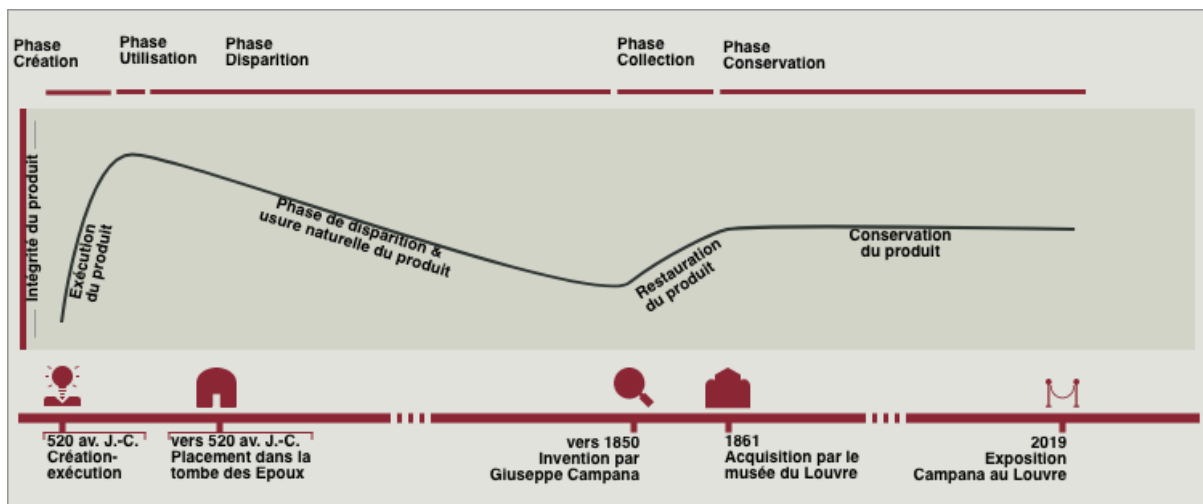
Phase Création

Phase Utilisation

Phase Disparition

Phase Collection

Phase Conservation

Intégrité du produit

Exécution du produit

Phase de disparition & usure naturelle du produit

Restauration du produit

Conservation du produit

520 av. J.-C. Création-exécution

vers 520 av. J.-C. Placement dans la tombe des Epoux

vers 1850 Invention par Giuseppe Campana

1861 Acquisition par le musée du Louvre

2019 Exposition Campana au Louvre